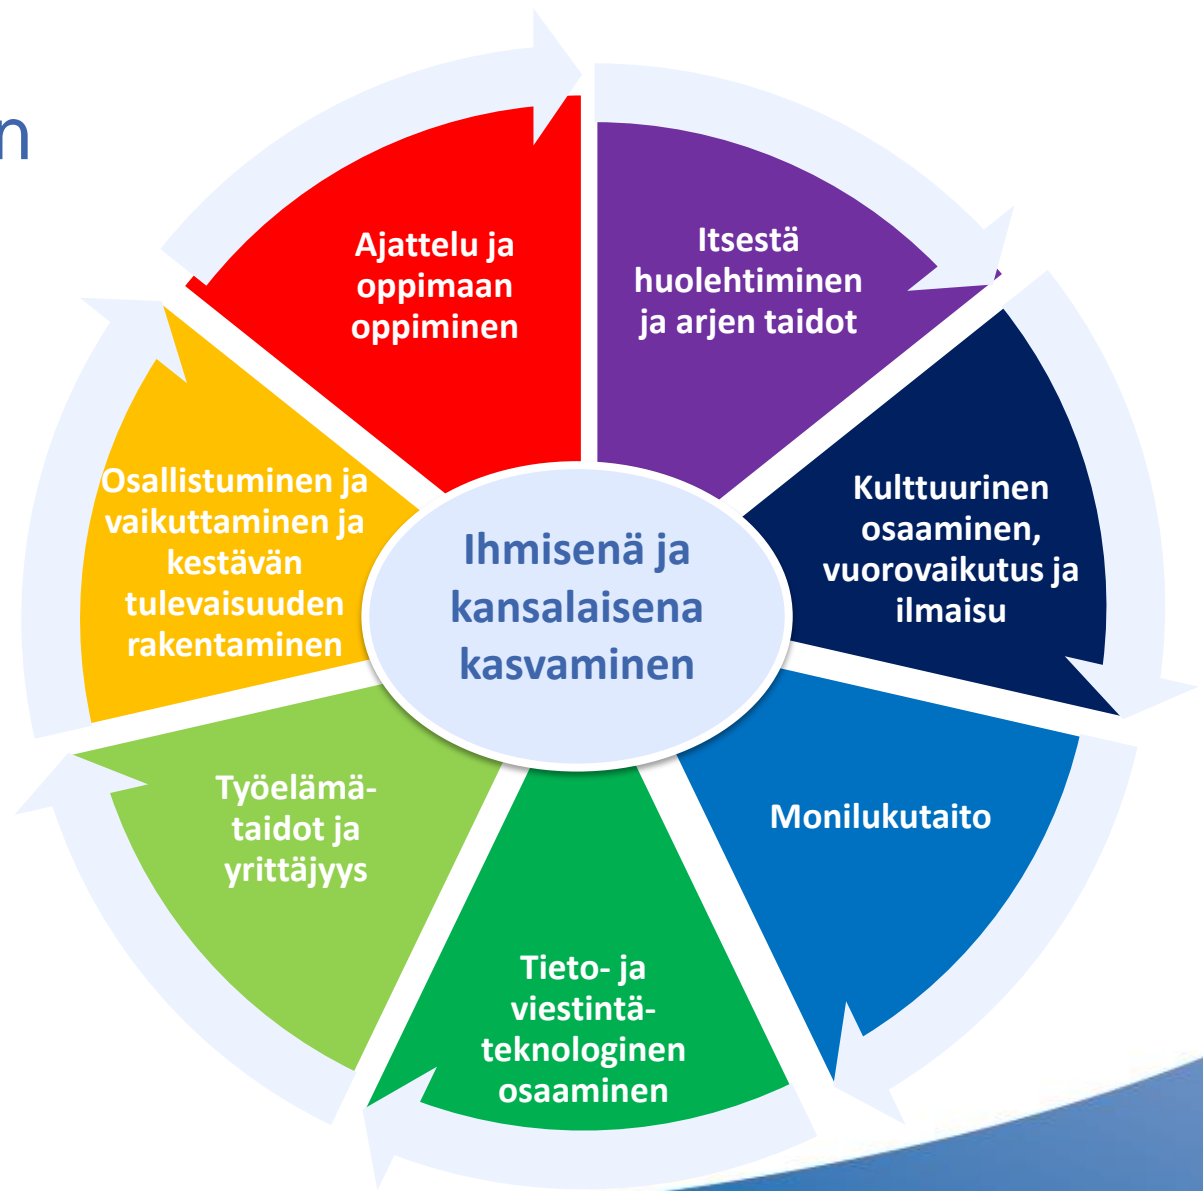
n

Ajattelu ja oppimaan oppiminen

Itsestä huolehtiminen ja arjen taidot

Kulttuurinen osaaminen, vuorovaikutus ja ilmaisu

Monilukutaito

Tieto- ja viestintäteknologinen osaaminen

Työelämätaidot ja yrittäjyys

Osallistuminen ja vaikuttaminen ja kestävän tulevaisuuden rakentaminen

Ihmisenä ja kansalaisena kasvaminen